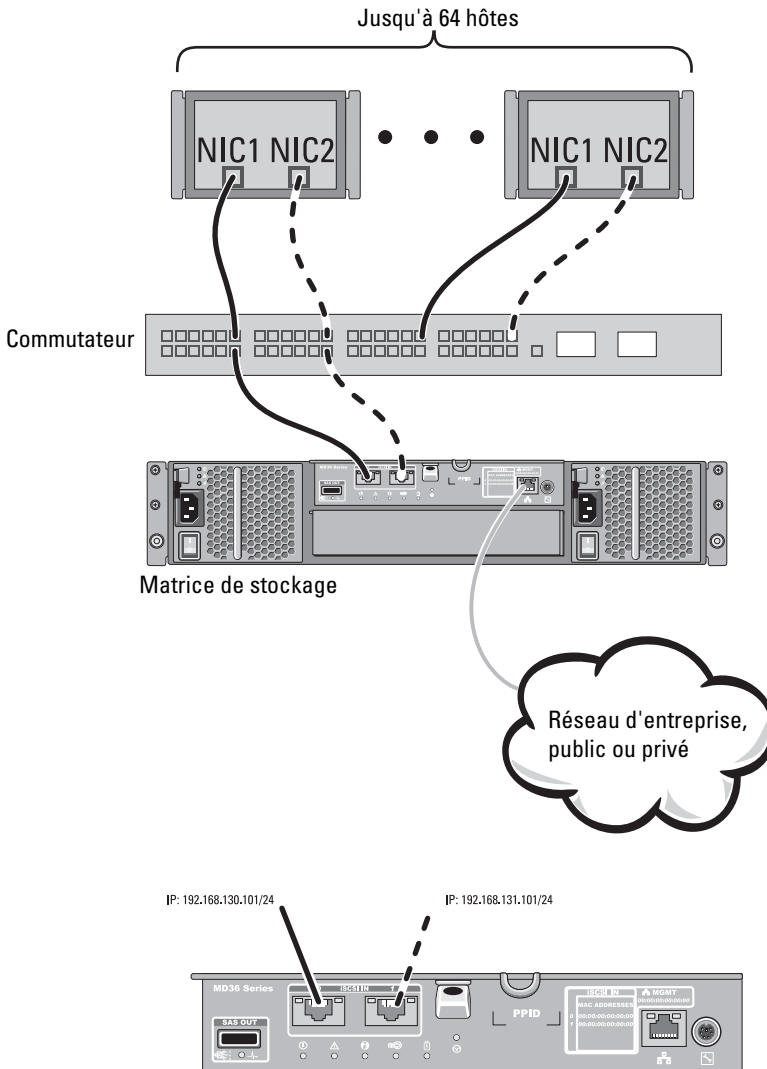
Jusqu'à 64 hôtes

NIC1 NIC2

NIC1 NIC2

Commutateur

Matrice de stockage

Réseau d'entreprise, public ou privé

IP: 192.168.130.101/24

IP: 192.168.131.101/24

MD36 Series

SAS OUT

ISCSI IN

PPID

ISCSI IN

MGMT

MAC ADDRESSES